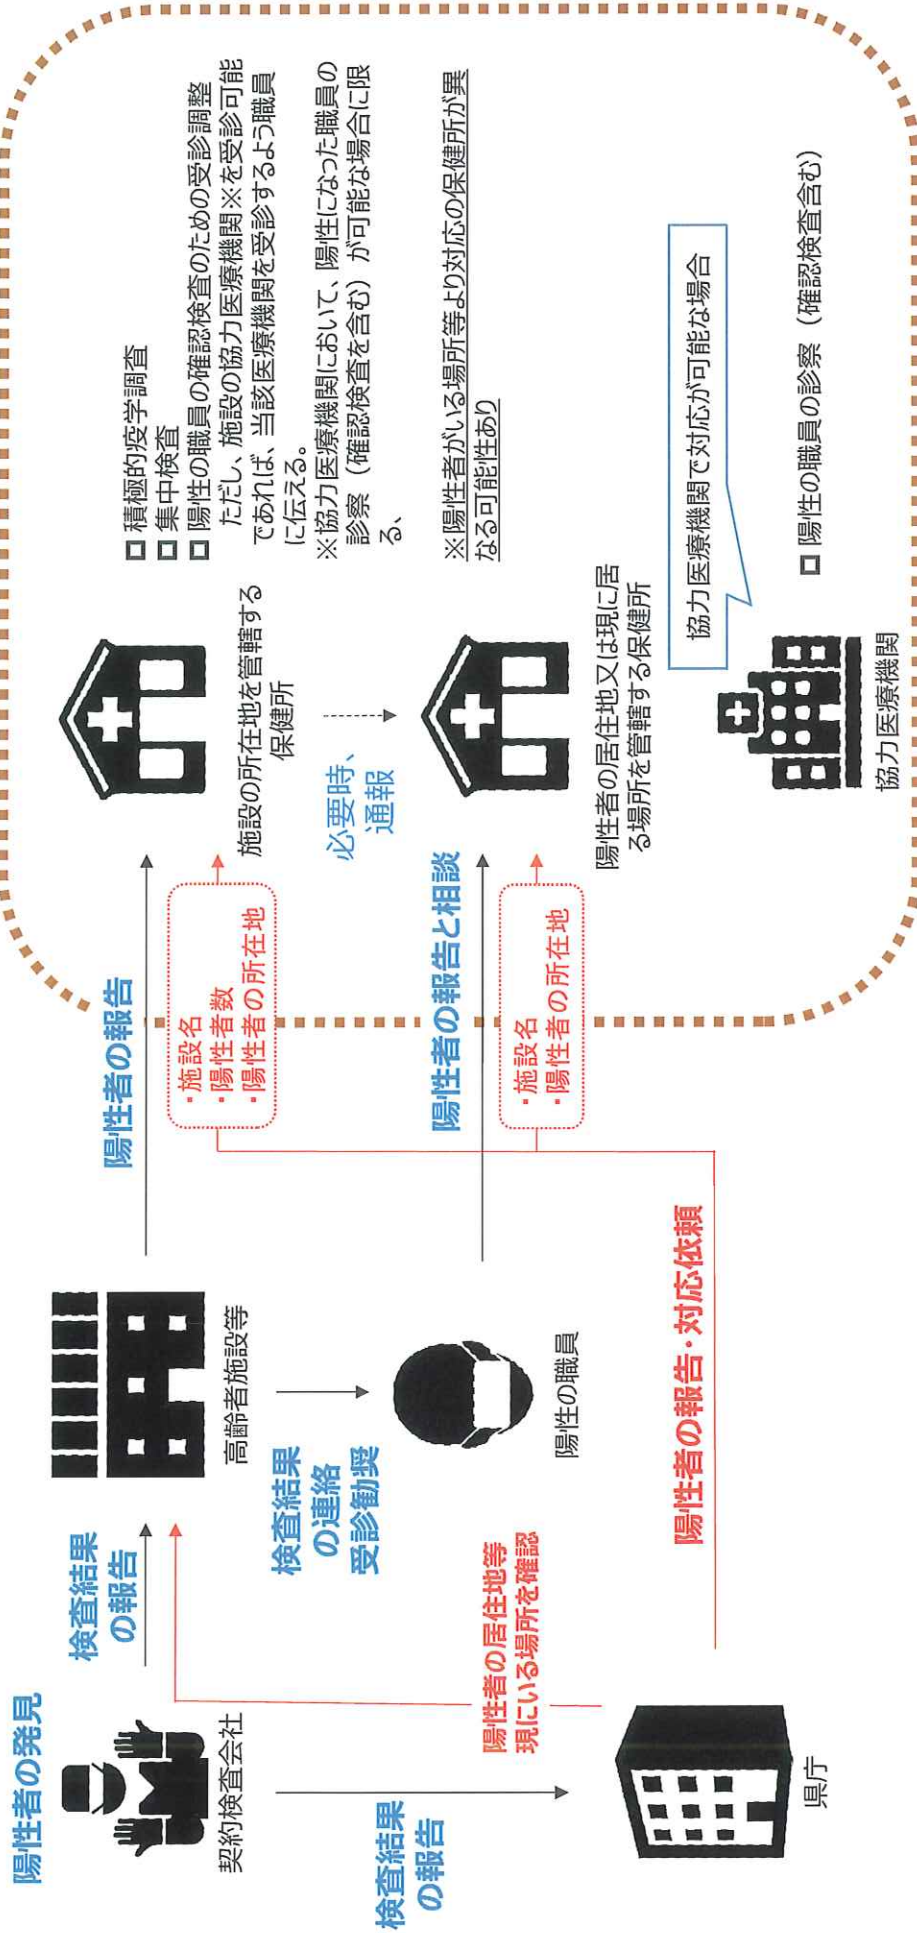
陽性者の発見

契約検査会社

検査結果の報告

県庁

検査結果の報告

高齢者施設等

陽性者の居住地等
現に居る場所を確認

検査結果の連絡
受診勧奨

陽性の職員

陽性者の報告・対応依頼

陽性者の報告

・施設名
・陽性者数
・陽性者の所在地

陽性者の報告と相談

・施設名
・陽性者の所在地

施設の所在地を管轄する保健所

必要時、通報

陽性者の居住地又は現に居る場所を管轄する保健所

協力医療機関

□ 積極的疫学調査
□ 集中検査
□ 陽性の職員の確認検査のための受診調整
ただし、施設の協力医療機関※を受診可能であれば、当該医療機関を受診するよう職員に伝える。
※協力医療機関において、陽性になった職員の診察（確認検査を含む）が可能な場合に限る。

※陽性者がいる場所等より対応の保健所が異なる可能性あり

協力医療機関で対応が可能な場合

□ 陽性の職員の診察（確認検査含む）